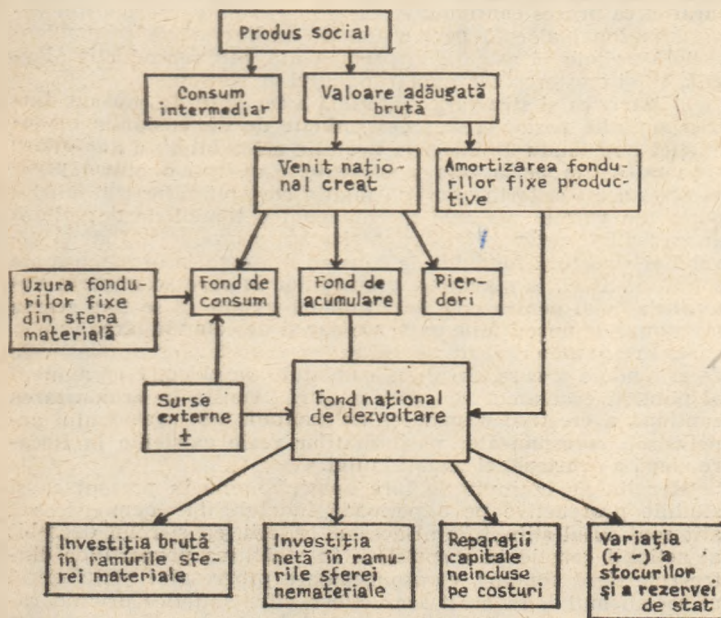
Produs social

Consum intermediar

Valoare adăugată brută

Venit național creat

Amortizarea fondurilor fixe productive

Uzura fondurilor fixe din sfera materială

Fond de consum

Fond de acumulare

Pierderi

Surse externe $\pm$

Fond național de dezvoltare

Investiția brută în ramurile sferei materiale

Investiția netă în ramurile sferei nemateriale

Reparații capitale neincluse pe costuri

Variația (+ -) a stocurilor și a rezervei de stat